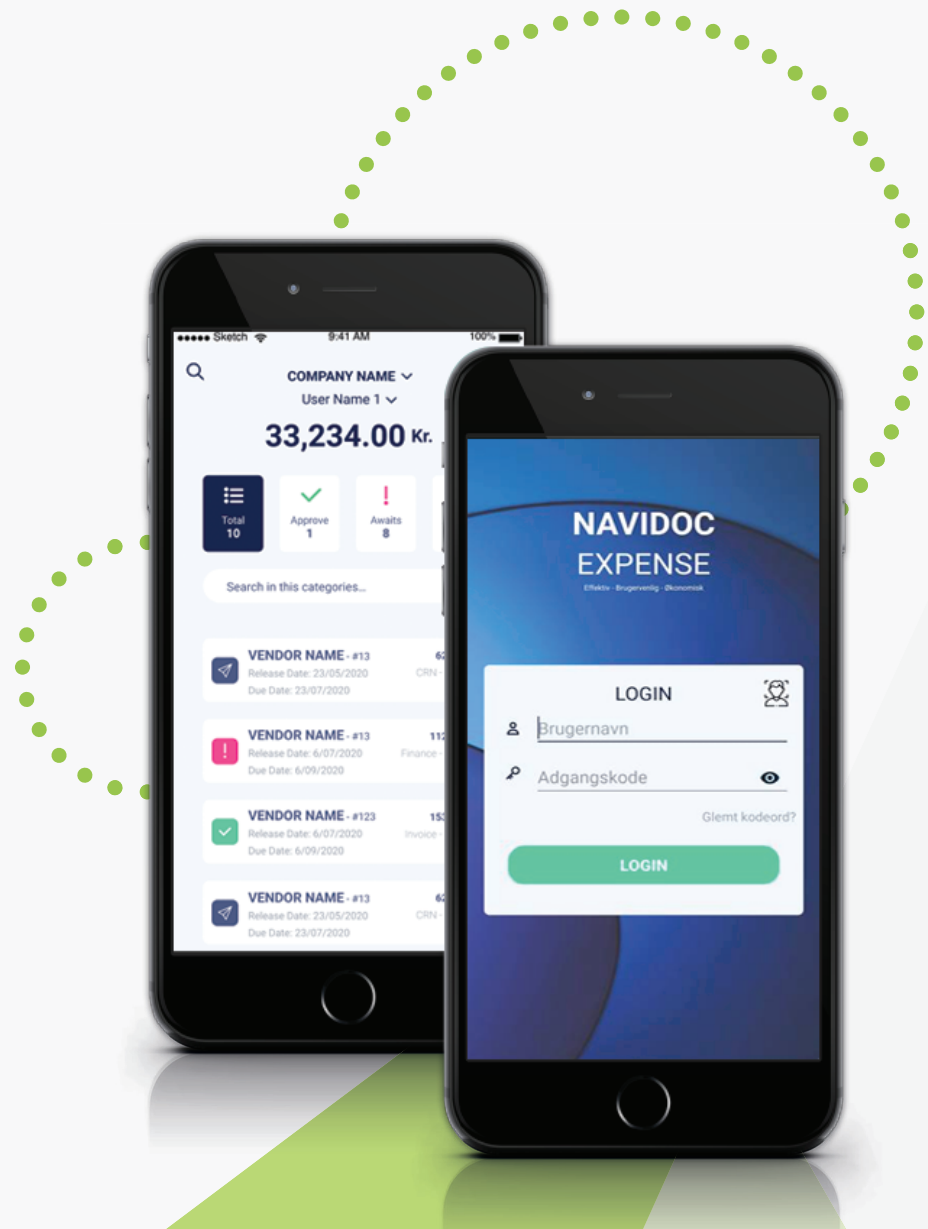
●●●●● Sketch 9:41 AM 100%

COMPANY NAME
User Name 1

33,234.00 Kr.

Total
10

Approve
1

Awaits
8

Search in this categories...

VENDOR NAME - #13
Release Date: 23/05/2020
Due Date: 23/07/2020
62
CRN

VENDOR NAME - #13
Release Date: 6/07/2020
Due Date: 6/09/2020
112
Finance

VENDOR NAME - #123
Release Date: 6/07/2020
Due Date: 6/09/2020
153
Invoice

VENDOR NAME - #13
Release Date: 23/05/2020
Due Date: 23/07/2020
62
CRN

NAVIDOC
EXPENSE
Effektiv - Brugervenlig - Økonomisk

LOGIN
Brugernavn
Adgangskode
Glemt kodeord?
LOGIN